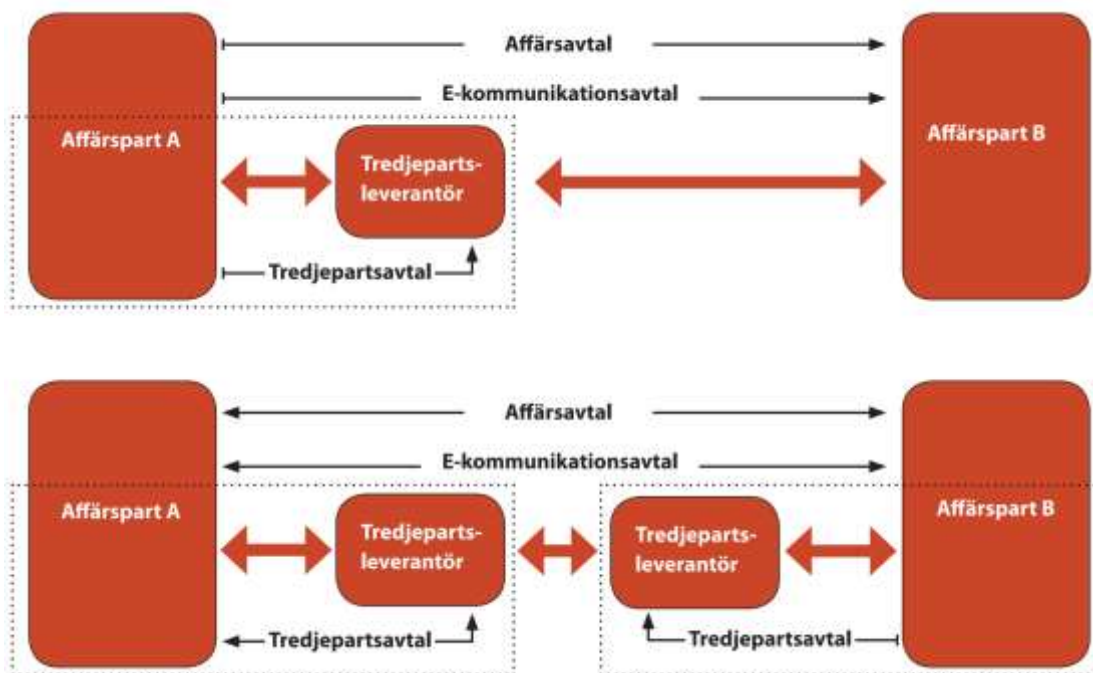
Affärsavtal

E-kommunikationsavtal

Affärspart A

Tredjeparts-leverantör

Affärspart B

Tredjepartsavtal

Affärsavtal

E-kommunikationsavtal

Affärspart A

Tredjeparts-leverantör

Tredjeparts-leverantör

Affärspart B

Tredjepartsavtal

Tredjepartsavtal